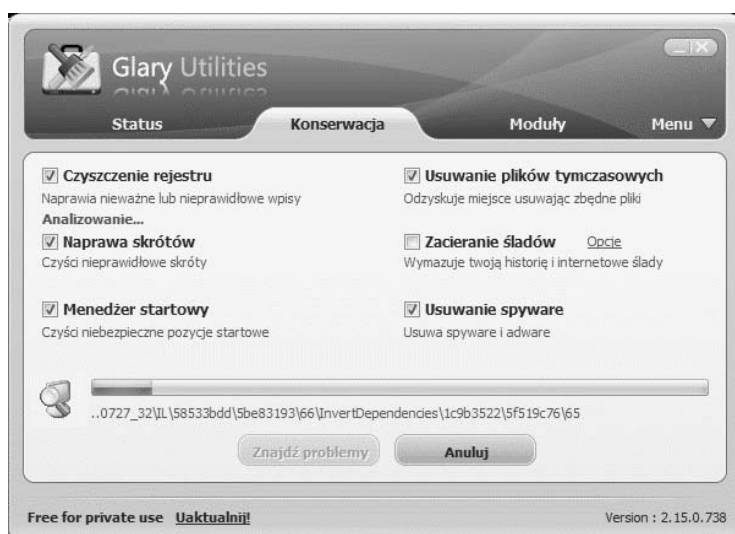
Glary Utilities

Status | Konserwacja | Moduły | Menu ▼

☑ Czyszczenie rejestru
Naprawia nieważne lub nieprawidłowe wpisy
Analizowanie...

☑ Usuwanie plików tymczasowych
Odzyskuje miejsce usuwając zbędne pliki

☑ Naprawa skrótów
Czyści nieprawidłowe skróty

☐ Zacieranie śladów Opcje
Wymazuje twoją historię i internetowe ślady

☑ Menedżer startowy
Czyści niebezpieczne pozycje startowe

☑ Usuwanie spyware
Usuwa spyware i adware

..0727_32\IL\58533bdd\5be83193\66\InvertDependencies\1c9b3522\5f519c76\65

Znajdź problemy | Anuluj

Free for private use Uaktualnij!

Version : 2.15.0.738